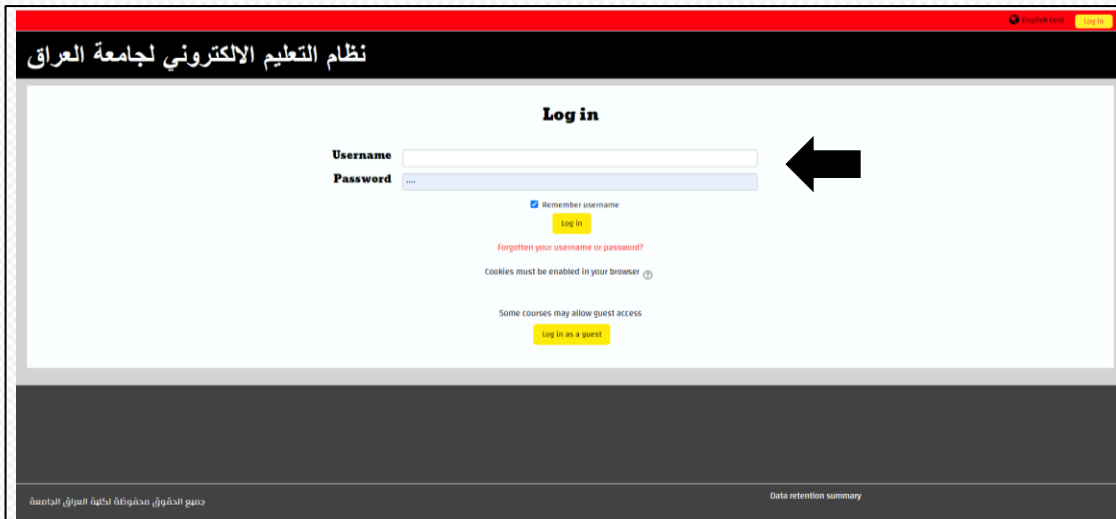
English (en) Log in

نظام التعليم الالكتروني لجامعة العراق

Log in

Username

Password ....

Remember username

Log in

Forgotten your username or password?

Cookies must be enabled in your browser

Some courses may allow guest access

Log in as a guest

جميع الحقوق محفوظة لكلية العراق الجامعة

Data retention summary